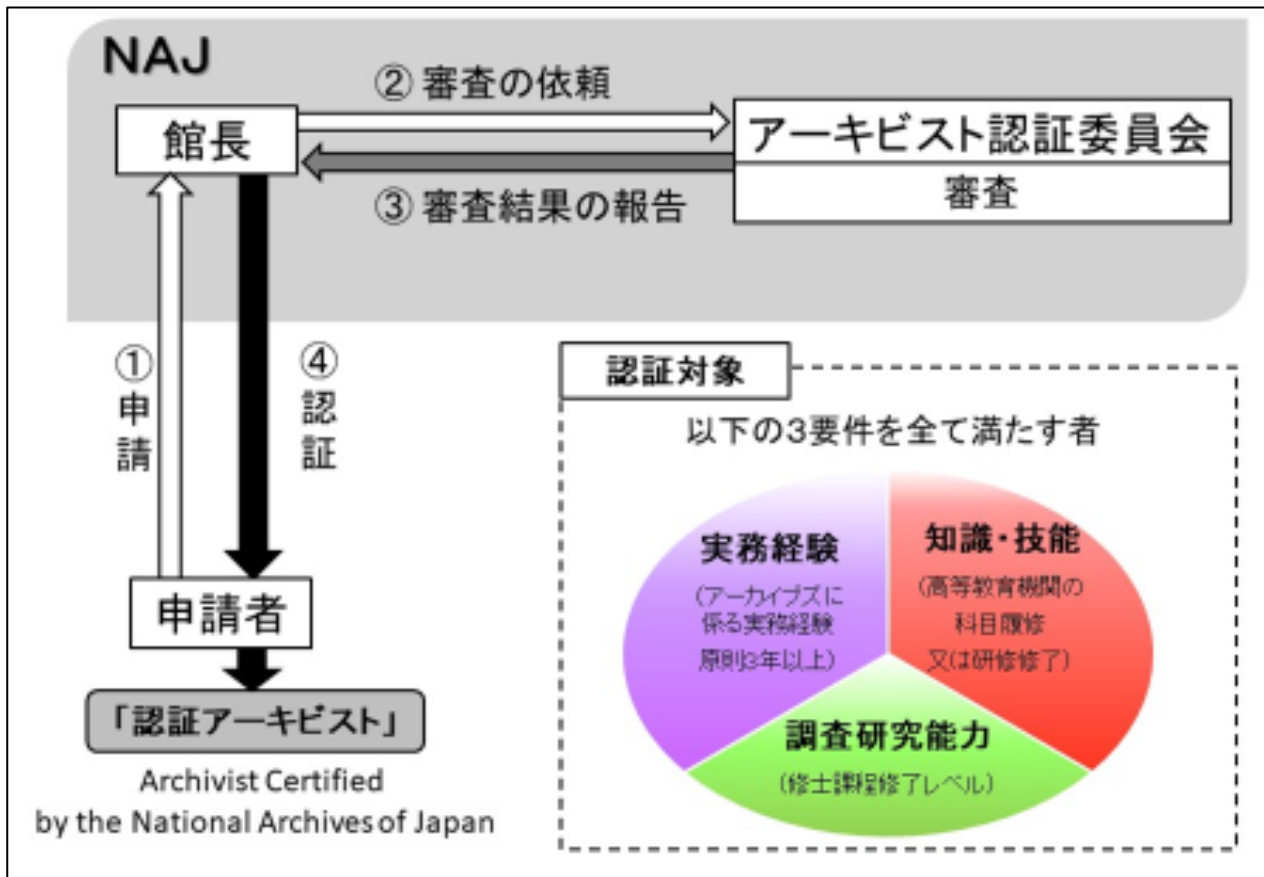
NAJ

② 審査の依頼

館長

アーキビスト認証委員会

審査

③ 審査結果の報告

① 申請

④ 認証

申請者

「認証アーキビスト」

Archivist Certified by the National Archives of Japan

認証対象

以下の3要件を全て満たす者

実務経験
（アーカイブズに係る実務経験原則3年以上）

知識・技能
（高等教育機関の科目履修又は研修修了）

調査研究能力
（修士課程修了レベル）